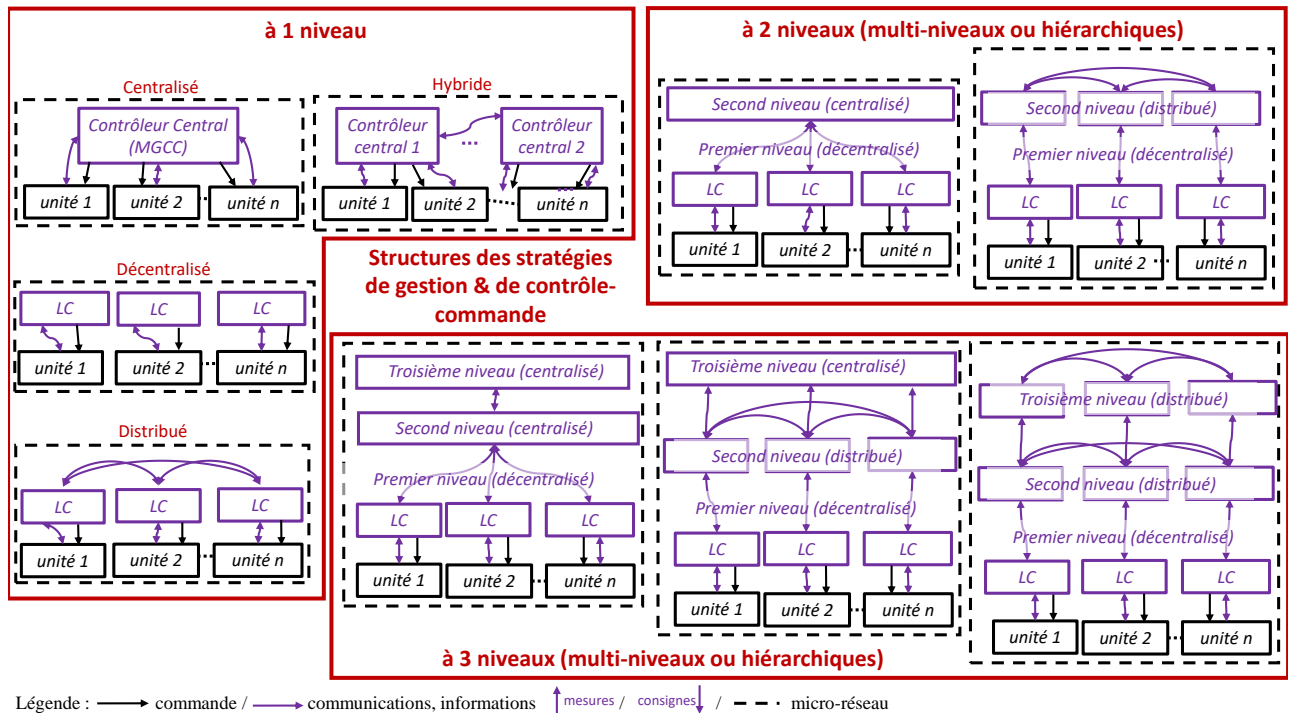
à 1 niveau

Centralisé

Contrôleur Central (MGCC)

unité 1 | unité 2 | unité n

Hybride

Contrôleur central 1 ... Contrôleur central 2

unité 1 | unité 2 | unité n

Décentralisé

LC | LC | LC

unité 1 | unité 2 | unité n

Distribué

LC | LC | LC

unité 1 | unité 2 | unité n

à 2 niveaux (multi-niveaux ou hiérarchiques)

Second niveau (centralisé)

Premier niveau (décentralisé)

LC | LC | LC

unité 1 | unité 2 | unité n

Second niveau (distribué)

Premier niveau (décentralisé)

LC | LC | LC

unité 1 | unité 2 | unité n

Structures des stratégies de gestion & de contrôle-commande

Troisième niveau (centralisé)

Second niveau (centralisé)

Premier niveau (décentralisé)

LC | LC | LC

unité 1 | unité 2 | unité n

Troisième niveau (centralisé)

Second niveau (distribué)

Premier niveau (décentralisé)

LC | LC | LC

unité 1 | unité 2 | unité n

Troisième niveau (distribué)

Second niveau (distribué)

Premier niveau (décentralisé)

LC | LC | LC

unité 1 | unité 2 | unité n

à 3 niveaux (multi-niveaux ou hiérarchiques)

Légende : commande / communications, informations mesures / consignes / micro-réseau